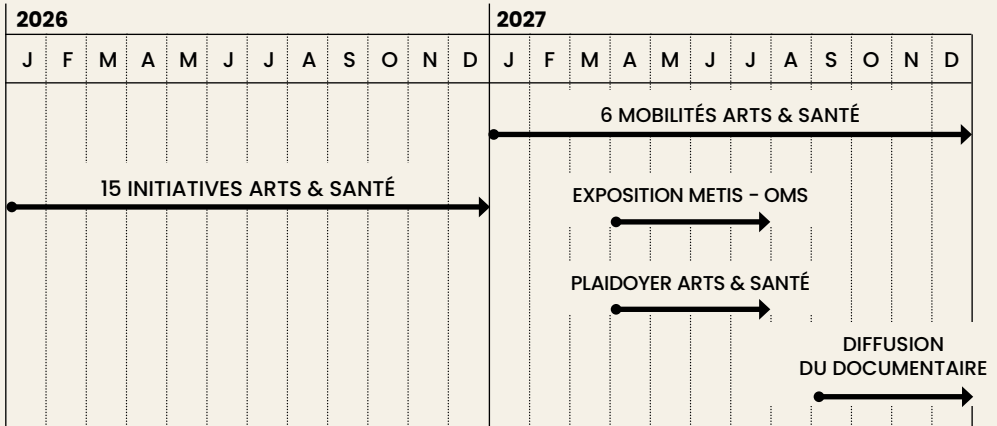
| 2026 | | | | | | | | | | | | 2027 | | | | | | | | | | | |
|---|---|---|---|---|---|---|---|---|---|---|---|---|---|---|---|---|---|---|---|---|---|---|---|
| J | F | M | A | M | J | J | A | S | O | N | D | J | F | M | A | M | J | J | A | S | O | N | D |

6 MOBILITÉS ARTS & SANTÉ

15 INITIATIVES ARTS & SANTÉ

EXPOSITION METIS - OMS

PLAIDOYER ARTS & SANTÉ

DIFFUSION DU DOCUMENTAIRE